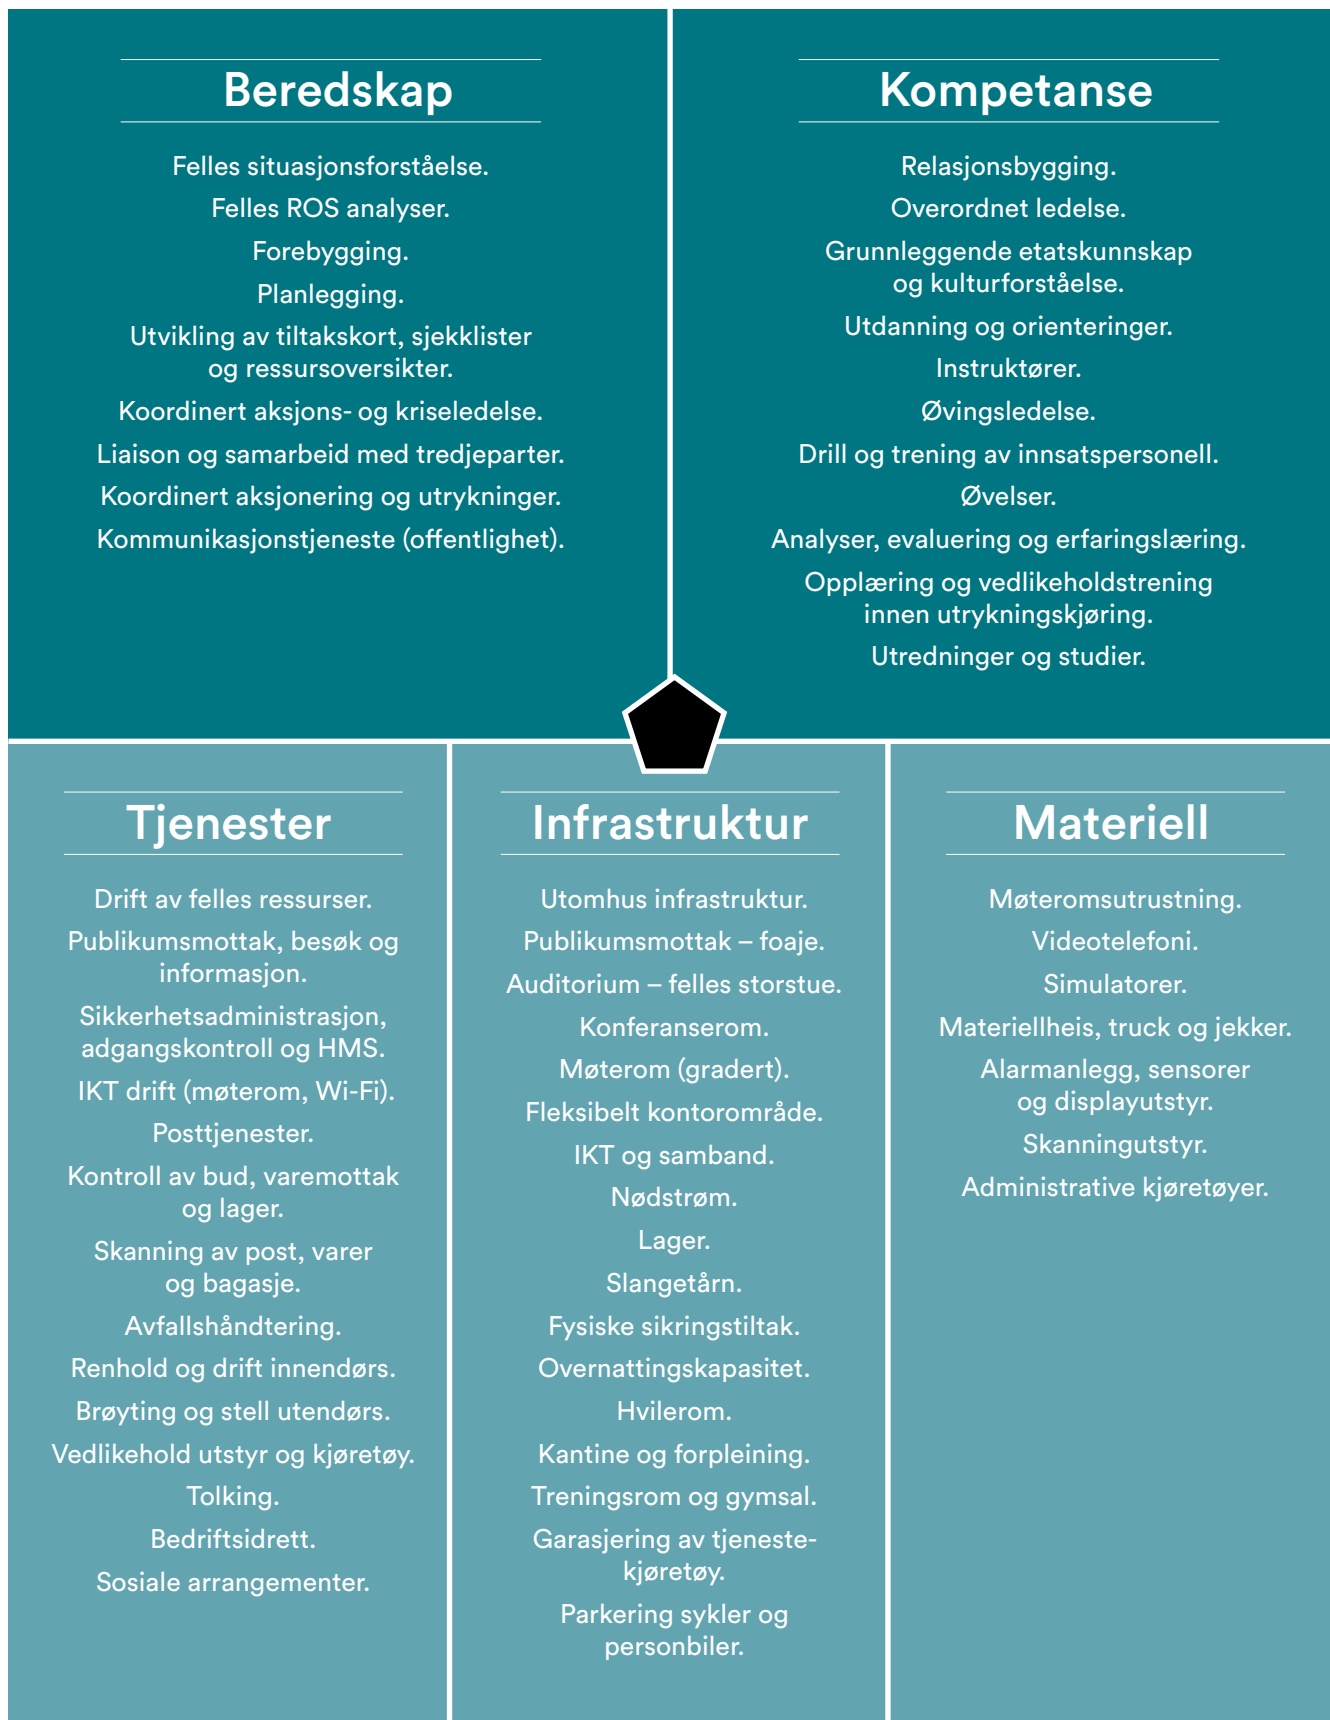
Beredskap

Felles situasjonsforståelse.
Felles ROS analyser.
Forebygging.
Planlegging.
Utvikling av tiltakskort, sjekklister og ressursoversikter.
Koordinert aksjons- og kriseledelse.
Liaison og samarbeid med tredjeparter.
Koordinert aksjonering og utrykninger.
Kommunikasjonstjeneste (offentlighet).

Kompetanse

Relasjonsbygging.
Overordnet ledelse.
Grunnleggende etatskunnskap og kulturforståelse.
Utdanning og orienteringer.
Instruktører.
Øvingsledelse.
Drill og trening av innsatspersonell.
Øvelser.
Analyser, evaluering og erfaringslæring.
Opplæring og vedlikeholdstrening innen utrykningskjøring.
Utredninger og studier.

Tjenester

Drift av felles ressurser.
Publikumsmottak, besøk og informasjon.
Sikkerhetsadministrasjon, adgangskontroll og HMS.
IKT drift (møterom, Wi-Fi).
Posttjenester.
Kontroll av bud, varemottak og lager.
Skanning av post, varer og bagasje.
Avfallshåndtering.
Renhold og drift innendørs.
Brøyting og stell utendørs.
Vedlikehold utstyr og kjøretøy.
Tolking.
Bedriftsidrett.
Sosiale arrangementer.

Infrastruktur

Utomhus infrastruktur.
Publikumsmottak – foaje.
Auditorium – felles storstue.
Konferanserom.
Møterom (gradert).
Fleksibelt kontorområde.
IKT og samband.
Nødstrøm.
Lager.
Slangetårn.
Fysiske sikringstiltak.
Overnattingskapasitet.
Hvilerom.
Kantine og forpleining.
Treningsrom og gymsal.
Garasjering av tjenestekjøretøy.
Parkering sykler og personbiler.

Materiell

Møteromsutrustning.
Videotelefoni.
Simulatorer.
Materiellheis, truck og jekker.
Alarmanlegg, sensorer og displayutstyr.
Skanningutstyr.
Administrative kjøretøyer.